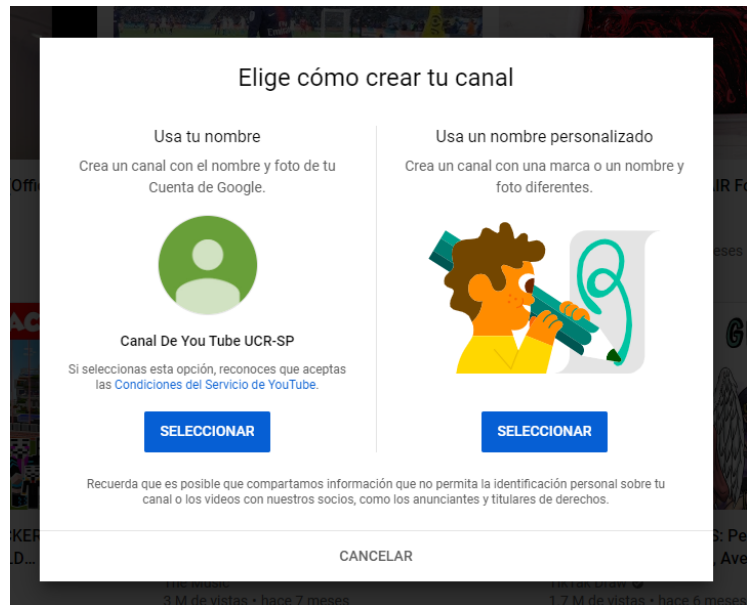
Offi

IR Fo

eses

ACI

G

KER
LD...

S: Pe
, Ave

The Music
3 M de vistas • hace 7 meses

TikTak Draw
1,7 M de vistas • hace 6 meses

Elige cómo crear tu canal

Usa tu nombre

Crea un canal con el nombre y foto de tu Cuenta de Google.

Canal De You Tube UCR-SP

Si seleccionas esta opción, reconoces que aceptas las Condiciones del Servicio de YouTube.

SELECCIONAR

Usa un nombre personalizado

Crea un canal con una marca o un nombre y foto diferentes.

SELECCIONAR

Recuerda que es posible que compartamos información que no permita la identificación personal sobre tu canal o los videos con nuestros socios, como los anunciantes y titulares de derechos.

CANCELAR